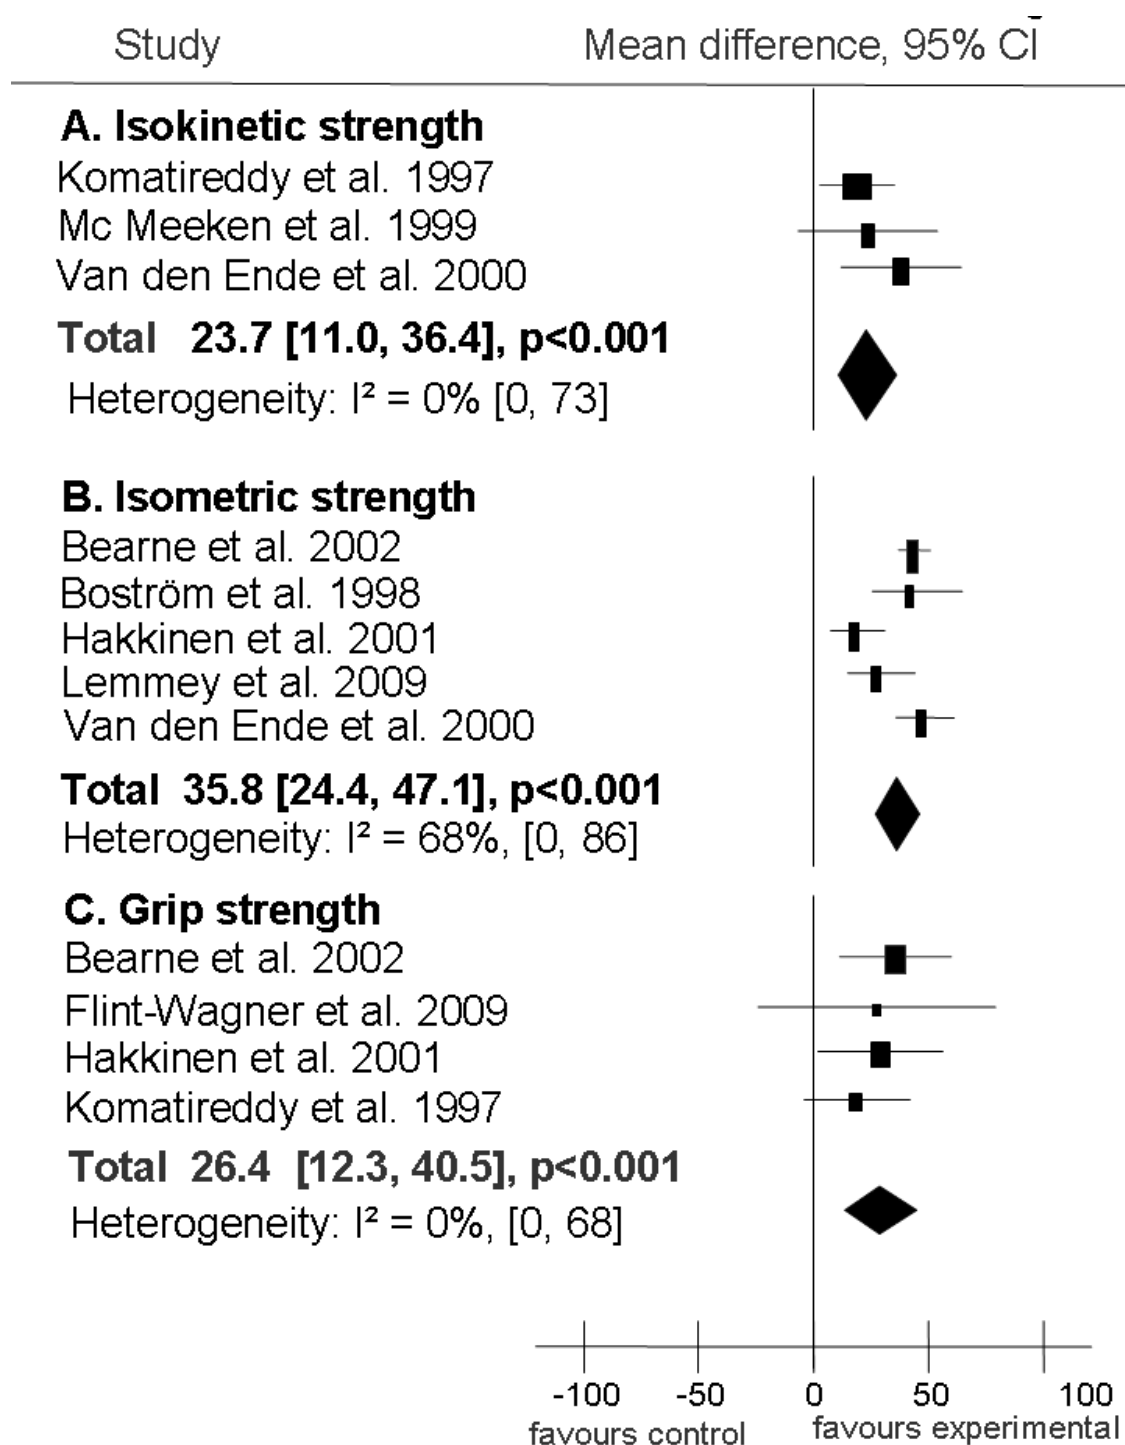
Study

Mean difference, 95% CI

A. Isokinetic strength
Komatireddy et al. 1997
Mc Meeken et al. 1999
Van den Ende et al. 2000
Total 23.7 [11.0, 36.4], p<0.001
Heterogeneity: I² = 0% [0, 73]

B. Isometric strength
Bearne et al. 2002
Boström et al. 1998
Hakkinen et al. 2001
Lemmey et al. 2009
Van den Ende et al. 2000
Total 35.8 [24.4, 47.1], p<0.001
Heterogeneity: I² = 68%, [0, 86]

C. Grip strength
Bearne et al. 2002
Flint-Wagner et al. 2009
Hakkinen et al. 2001
Komatireddy et al. 1997
Total 26.4 [12.3, 40.5], p<0.001
Heterogeneity: I² = 0%, [0, 68]

-100 -50 0 50 100
favours control favours experimental